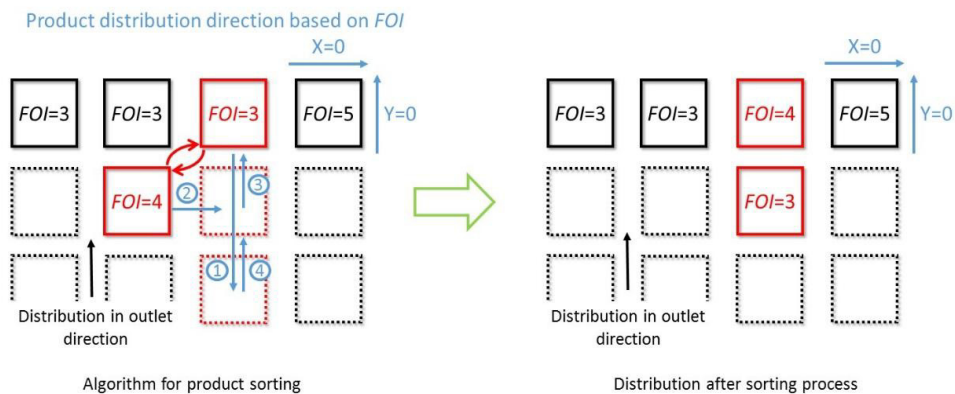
Product distribution direction based on *FOI*

X=0

Y=0

*FOI*=3

*FOI*=3

*FOI*=3

*FOI*=5

*FOI*=4

②

③

①

④

Distribution in outlet direction

Algorithm for product sorting

X=0

Y=0

*FOI*=3

*FOI*=3

*FOI*=4

*FOI*=5

*FOI*=3

Distribution in outlet direction

Distribution after sorting process